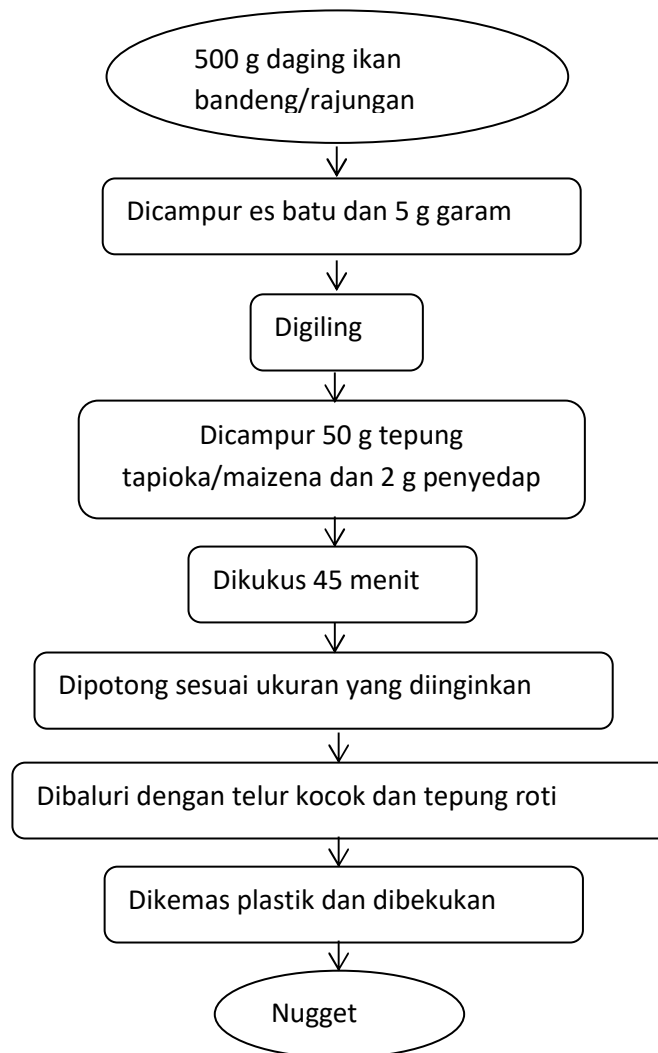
500 g daging ikan bandeng/rajungan

Dicampur es batu dan 5 g garam

Digiling

Dicampur 50 g tepung tapioka/maizena dan 2 g penyedap

Dikukus 45 menit

Dipotong sesuai ukuran yang diinginkan

Dibaluri dengan telur kocok dan tepung roti

Dikemas plastik dan dibekukan

Nugget